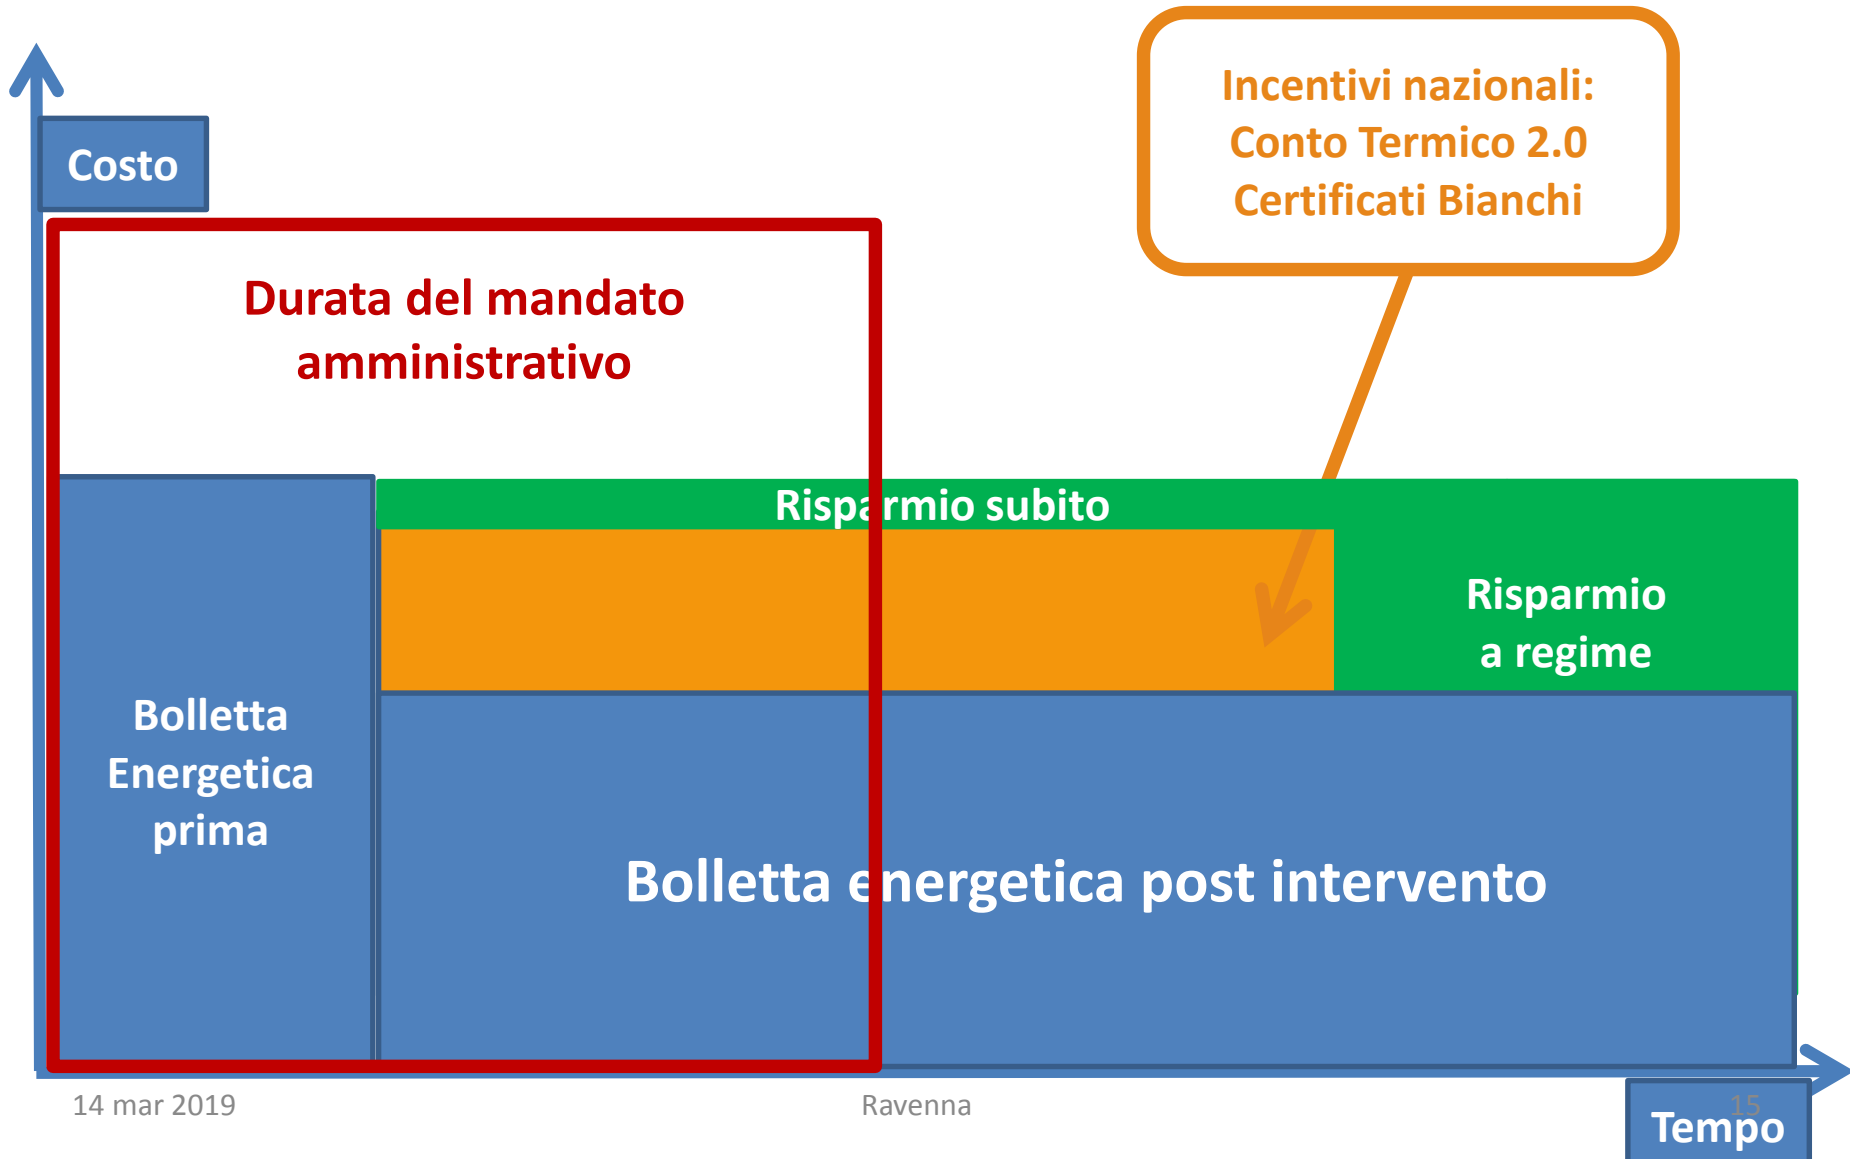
Costo

Incentivi nazionali:
Conto Termico 2.0
Certificati Bianchi

Durata del mandato amministrativo

Risparmio subito

Risparmio a regime

Bolletta Energetica prima

Bolletta energetica post intervento

14 mar 2019

Ravenna

15

Tempo